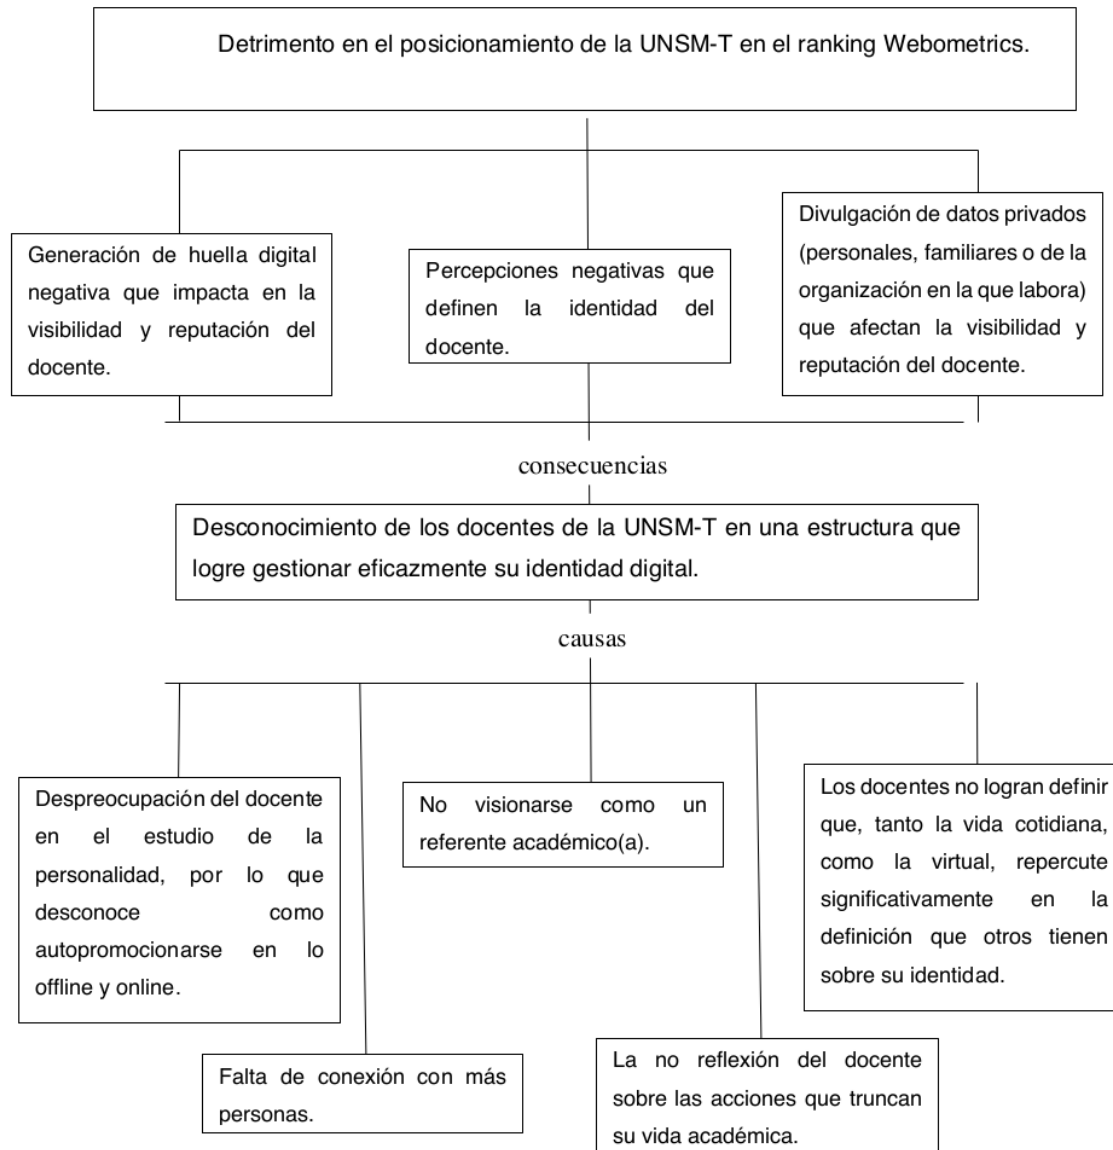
Detrimento en el posicionamiento de la UNSM-T en el ranking Webometrics.

Generación de huella digital negativa que impacta en la visibilidad y reputación del docente.

Percepciones negativas que definen la identidad del docente.

Divulgación de datos privados (personales, familiares o de la organización en la que labora) que afectan la visibilidad y reputación del docente.

consecuencias

Desconocimiento de los docentes de la UNSM-T en una estructura que logre gestionar eficazmente su identidad digital.

causas

Despreocupación del docente en el estudio de la personalidad, por lo que desconoce como autopromocionarse en lo offline y online.

No visionarse como un referente académico(a).

Los docentes no logran definir que, tanto la vida cotidiana, como la virtual, repercute significativamente en la definición que otros tienen sobre su identidad.

Falta de conexión con más personas.

La no reflexión del docente sobre las acciones que truncan su vida académica.